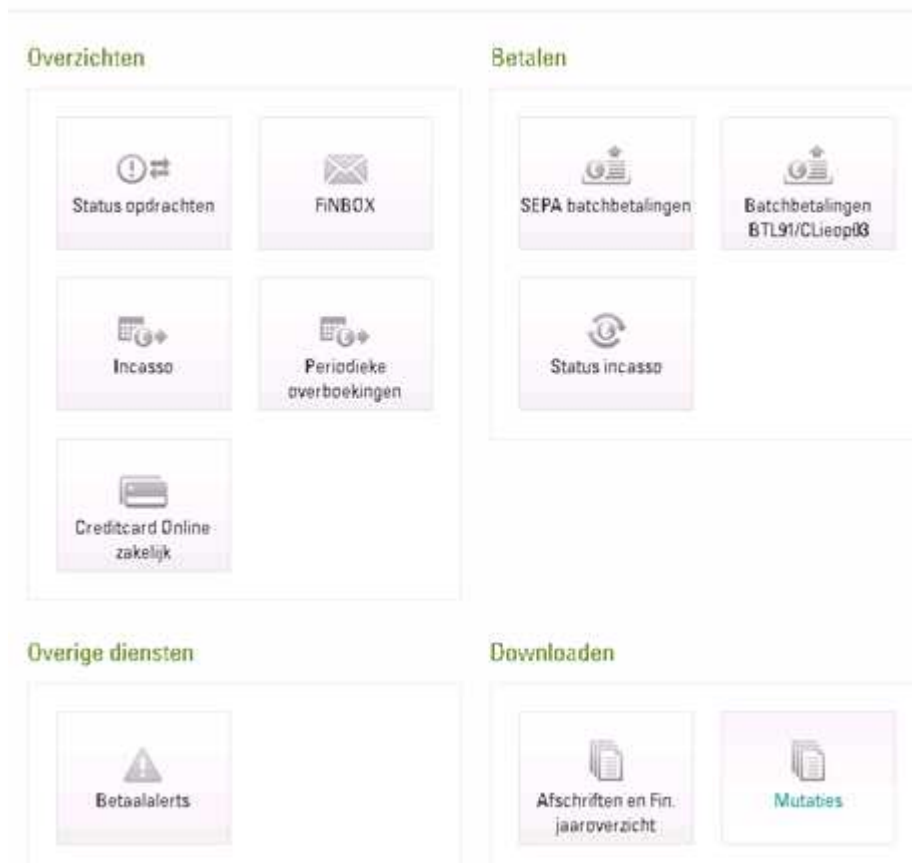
Overzichten

Status opdrachten

FiNBOX

Incasso

Periodieke overboekingen

Creditcard Online zakelijk

Betalen

SEPA batchbetalingen

Batchbetalingen BTL91/CLieop03

Status incasso

Overige diensten

Betaalalerts

Downloaden

Afschriften en Fin. jaaroverzicht

Mutaties